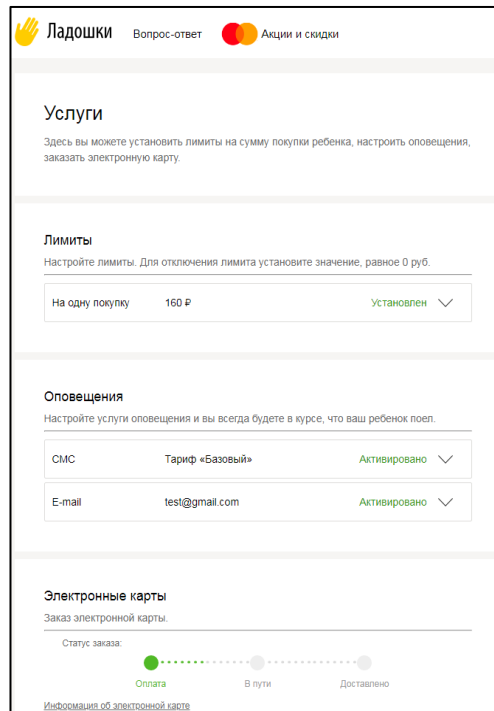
Ладошки Вопрос-ответ Акции и скидки

Услуги

Здесь вы можете установить лимиты на сумму покупки ребенка, настроить оповещения, заказать электронную карту.

Лимиты

Настройте лимиты. Для отключения лимита установите значение, равное 0 руб.

| На одну покупку | 160 ₽ | Установлен |
|---|---|---|

Оповещения

Настройте услуги оповещения и вы всегда будете в курсе, что ваш ребенок поел.

| СМС | Тариф «Базовый» | Активировано |
|---|---|---|
| E-mail | test@gmail.com | Активировано |

Электронные карты

Заказ электронной карты.

Статус заказа:

Оплата В пути Доставлено

Информация об электронной карте